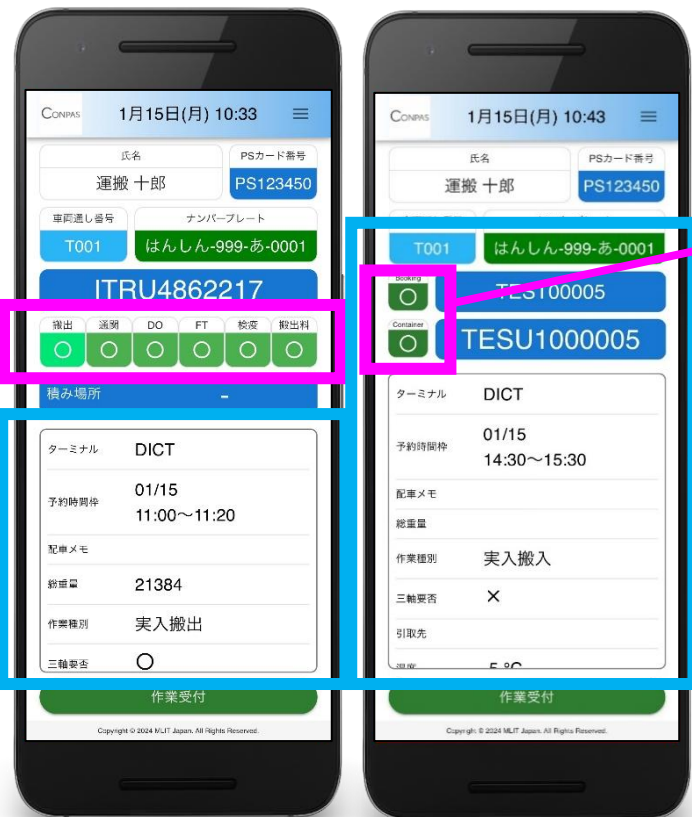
CONPAS 1月15日(月) 10:33

氏名
運搬 十郎

PSカード番号
PS123450

車両通し番号
T001

ナンバープレート
はんしん-999-あ-0001

ITRU4862217

搬出 通関 DO FT 検疫 搬出料
○ ○ ○ ○ ○ ○

積み場所 -

ターミナル DICT
予約時間枠 01/15 11:00～11:20
配車メモ
総重量 21384
作業種別 実入搬出
三軸要否 ○

作業受付

Copyright © 2024 MLIT Japan. All Rights Reserved.

CONPAS 1月15日(月) 10:43

氏名
運搬 十郎

PSカード番号
PS123450

T001
はんしん-999-あ-0001

Booking
○
TES100005

Container
○
TESU1000005

ターミナル DICT
予約時間枠 01/15 14:30～15:30
配車メモ
総重量
作業種別 実入搬入
三軸要否 ×
引取先
温度 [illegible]

作業受付

Copyright © 2024 MLIT Japan. All Rights Reserved.